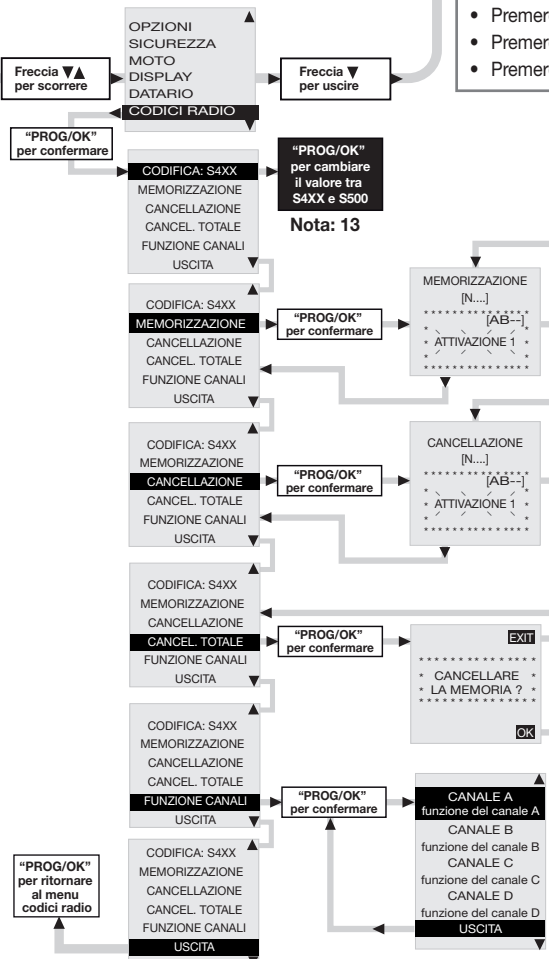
• Premer
• Premer
• Premer

OPZIONI
SICUREZZA
MOTO
DISPLAY
DATARIO
CODICI RADIO

Freccia ▼▲ per scorrere

Freccia ▼ per uscire

"PROG/OK" per confermare

CODIFICA: S4XX
MEMORIZZAZIONE
CANCELLAZIONE
CANCEL. TOTALE
FUNZIONE CANALI
USCITA

"PROG/OK" per cambiare il valore tra S4XX e S500

Nota: 13

CODIFICA: S4XX
MEMORIZZAZIONE
CANCELLAZIONE
CANCEL. TOTALE
FUNZIONE CANALI
USCITA

"PROG/OK" per confermare

MEMORIZZAZIONE
[N....]
[AB--]
ATTIVAZIONE 1

CODIFICA: S4XX
MEMORIZZAZIONE
CANCELLAZIONE
CANCEL. TOTALE
FUNZIONE CANALI
USCITA

"PROG/OK" per confermare

CANCELLAZIONE
[N....]
[AB--]
ATTIVAZIONE 1

CODIFICA: S4XX
MEMORIZZAZIONE
CANCELLAZIONE
CANCEL. TOTALE
FUNZIONE CANALI
USCITA

"PROG/OK" per confermare

EXIT
CANCELLARE LA MEMORIA ?
OK

CODIFICA: S4XX
MEMORIZZAZIONE
CANCELLAZIONE
CANCEL. TOTALE
FUNZIONE CANALI
USCITA

"PROG/OK" per confermare

CANALE A
funzione del canale A
CANALE B
funzione del canale B
CANALE C
funzione del canale C
CANALE D
funzione del canale D
USCITA

"PROG/OK" per ritornare al menu codici radio

CODIFICA: S4XX
MEMORIZZAZIONE
CANCELLAZIONE
CANCEL. TOTALE
FUNZIONE CANALI
USCITA